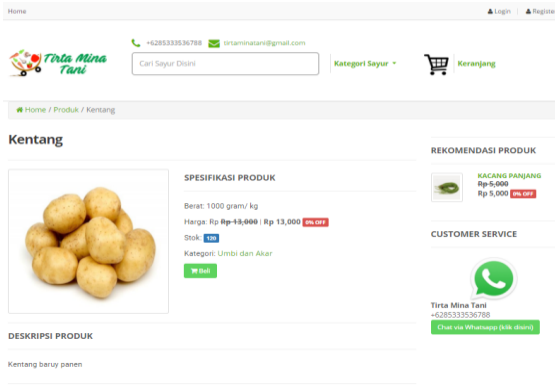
Home

Login | Registe

Tirta Mina Tani

+6285333536788 tirtaminatani@gmail.com

Cari Sayur Disini

Kategori Sayur

Keranjang

Home / Produk / Kentang

Kentang

SPESIFIKASI PRODUK

Berat: 1000 gram/ kg

Harga: Rp ~~13,000~~ | Rp 13,000 0% OFF

Stok: 120

Kategori: Umbi dan Akar

Beli

DESKRIPSI PRODUK

Kentang baruy panen

REKOMENDASI PRODUK

KACANG PANJANG

Rp ~~5,000~~

Rp 5,000 0% OFF

CUSTOMER SERVICE

Tirta Mina Tani

+6285333536788

Chat via Whatsapp (klik disini)